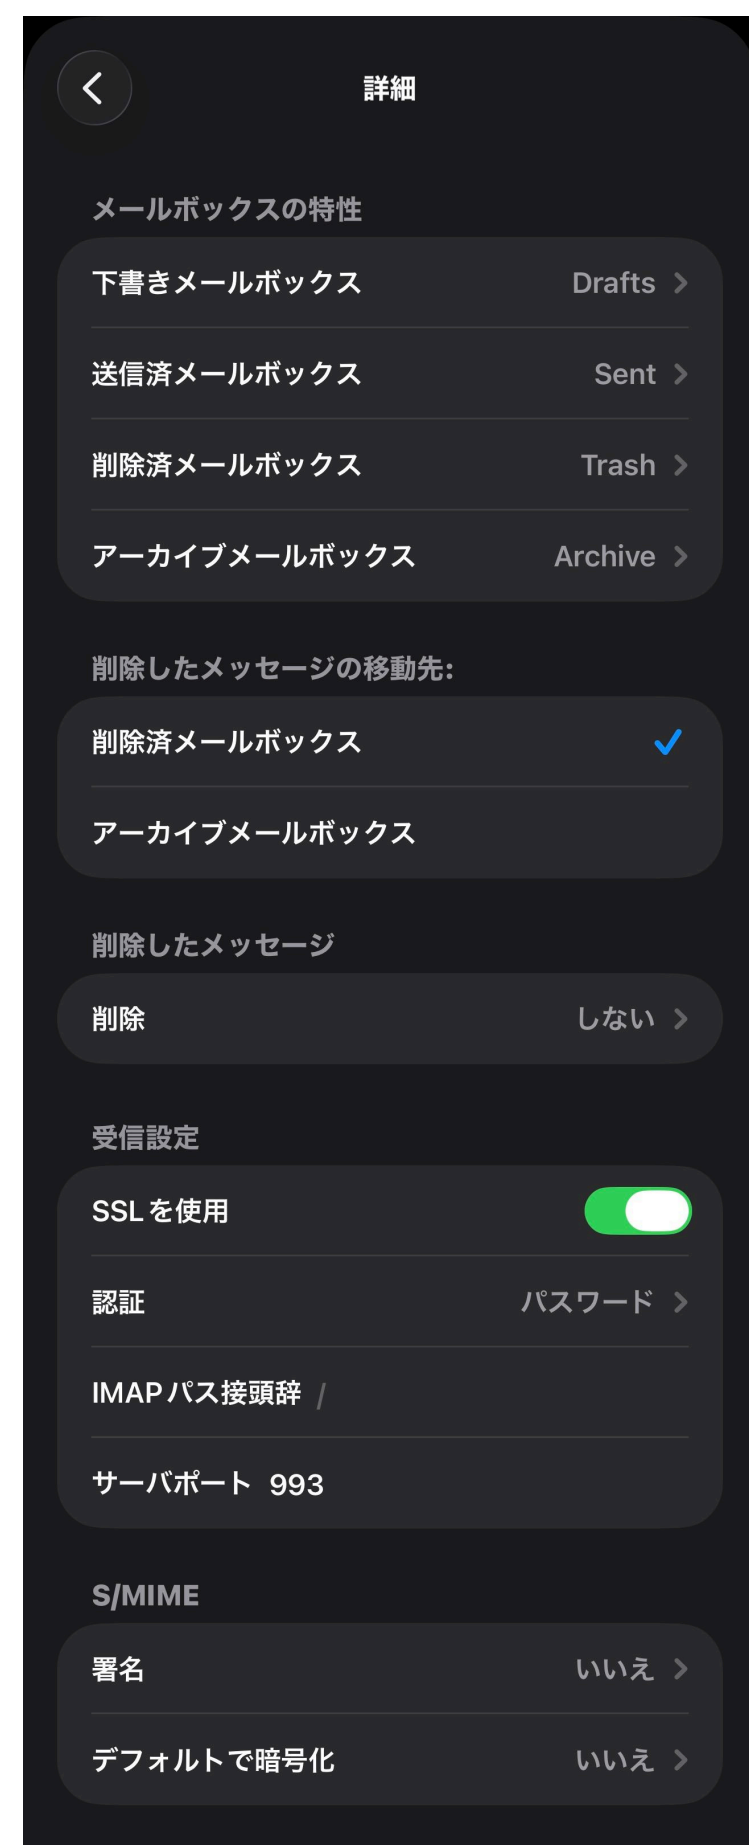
詳細

メールボックスの特性

下書きメールボックス Drafts

送信済メールボックス Sent

削除済メールボックス Trash

アーカイブメールボックス Archive

削除したメッセージの移動先:

削除済メールボックス

アーカイブメールボックス

削除したメッセージ

削除 しない

受信設定

SSLを使用

認証 パスワード

IMAPパス接頭辞 /

サーバポート 993

S/MIME

署名 いいえ

デフォルトで暗号化 いいえ